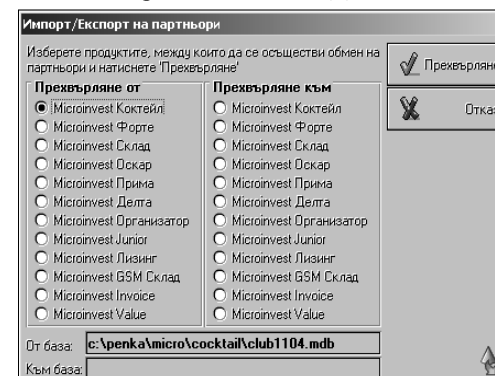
Импорт/Експорт на партньори

Изберете продуктите, между които да се осъществи обмен на партньори и натиснете 'Прехвърляне'

Прехвърляне от
Microinvest Коктейл
Microinvest Форте
Microinvest Склад
Microinvest Оскар
Microinvest Прима
Microinvest Делта
Microinvest Организатор
Microinvest Junior
Microinvest Лизинг
Microinvest GSM Склад
Microinvest Invoice
Microinvest Value

Прехвърляне към
Microinvest Коктейл
Microinvest Форте
Microinvest Склад
Microinvest Оскар
Microinvest Прима
Microinvest Делта
Microinvest Организатор
Microinvest Junior
Microinvest Лизинг
Microinvest GSM Склад
Microinvest Invoice
Microinvest Value

Прехвърляне

Отказ

От база: c:\penka\micro\cocktail\club1104.mdb
Към база: